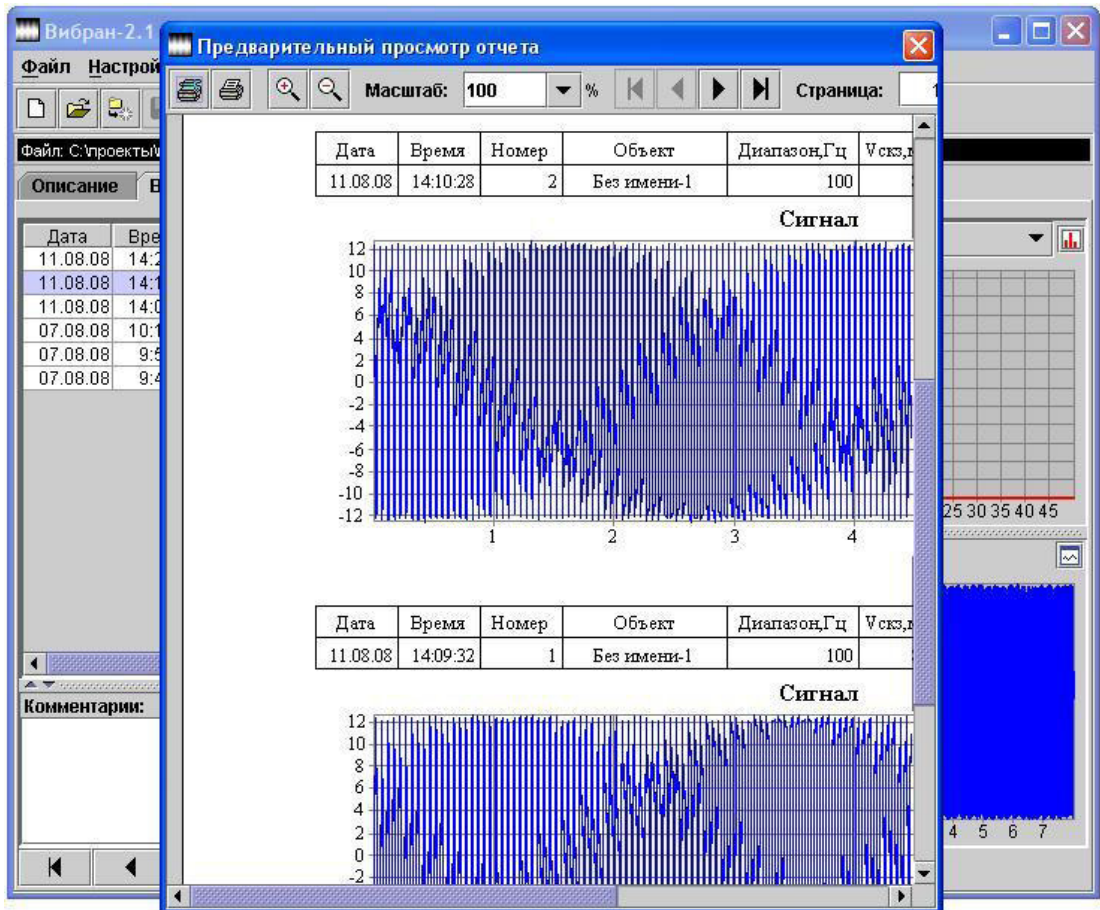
Вибран-2.1

Файл Настрой

Файл: С:\проекты\

Описание В

| Дата | Вре |
|---|---|
| 11.08.08 | 14:2 |
| 11.08.08 | 14:1 |
| 11.08.08 | 14:0 |
| 07.08.08 | 10:1 |
| 07.08.08 | 9:5 |
| 07.08.08 | 9:4 |

Комментарии:

Предварительный просмотр отчета

Масштаб: 100 % Страница: 1

| Дата | Время | Номер | Объект | Диапазон,Гц | Vскз,м |
|---|---|---|---|---|---|
| 11.08.08 | 14:10:28 | 2 | Без имени-1 | 100 | |

Сигнал

12 10 8 6 4 2 0 -2 -4 -6 -8 -10 -12

1 2 3 4

| Дата | Время | Номер | Объект | Диапазон,Гц | Vскз,м |
|---|---|---|---|---|---|
| 11.08.08 | 14:09:32 | 1 | Без имени-1 | 100 | |

Сигнал

12 10 8 6 4 2 0 -2

25 30 35 40 45

4 5 6 7